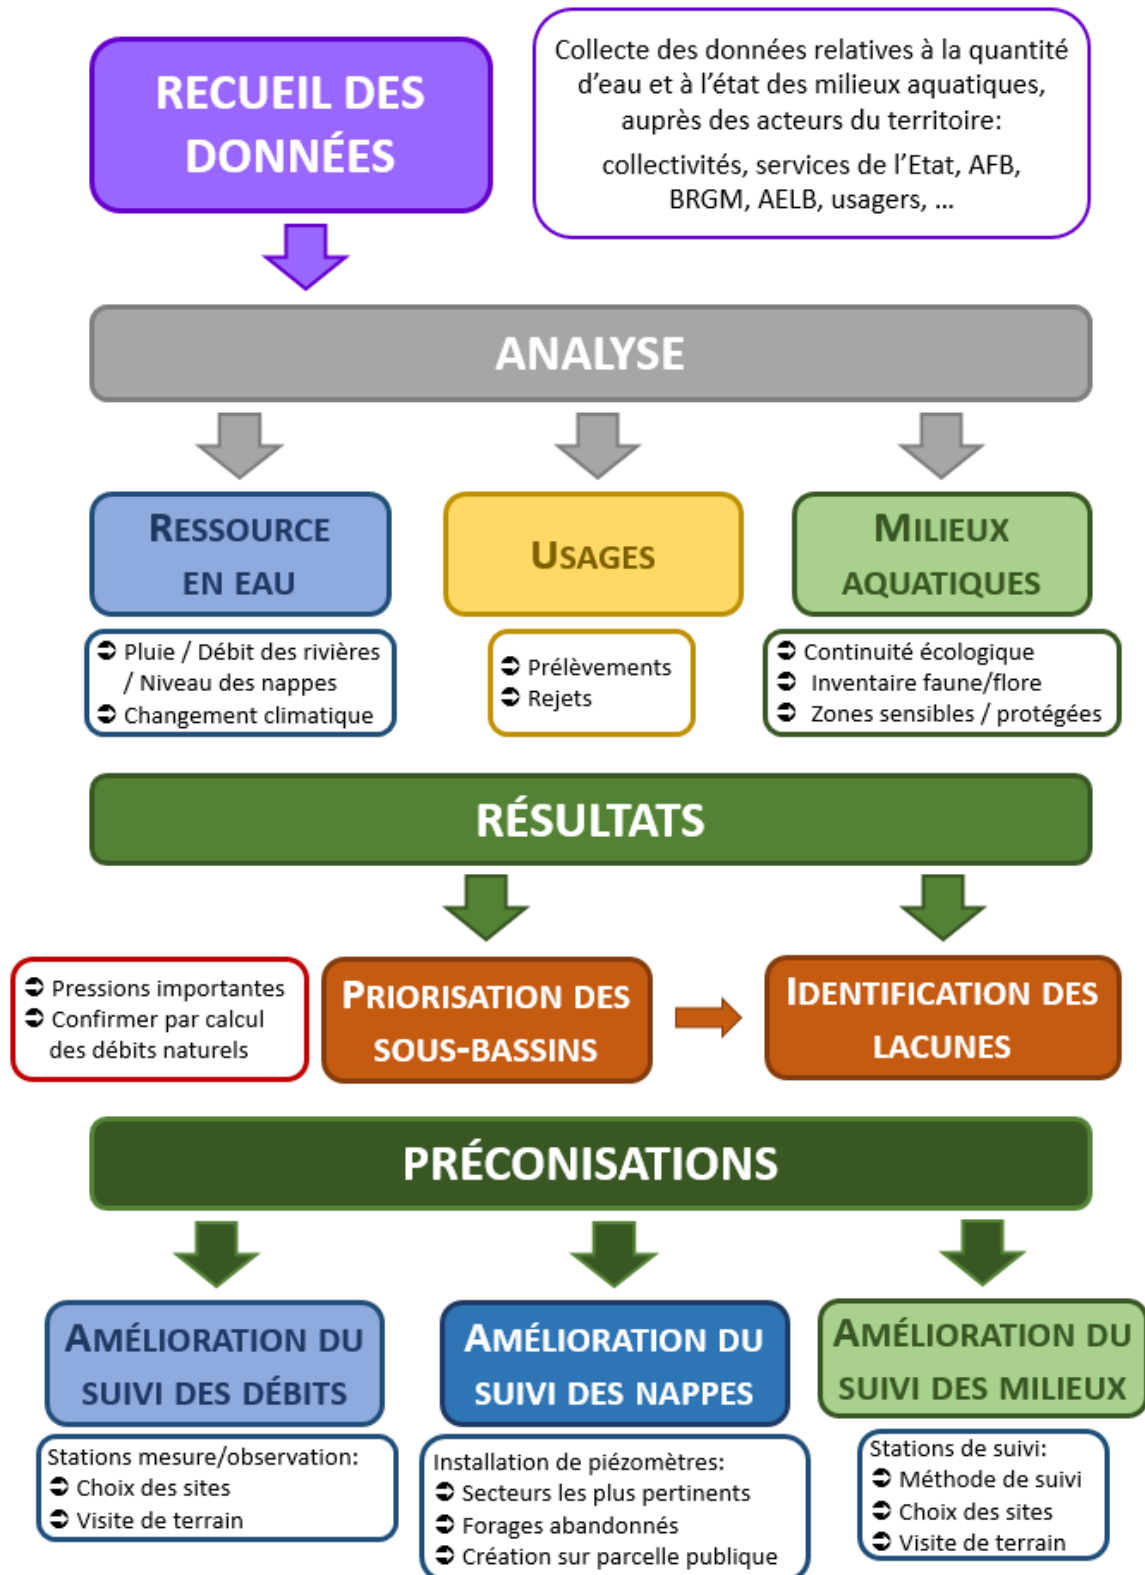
RECUEIL DES DONNÉES

Collecte des données relatives à la quantité d'eau et à l'état des milieux aquatiques, auprès des acteurs du territoire:

collectivités, services de l'Etat, AFB, BRGM, AELB, usagers, ...

ANALYSE

RESSOURCE EN EAU

➲ Pluie / Débit des rivières / Niveau des nappes
➲ Changement climatique

USAGES

➲ Prélèvements
➲ Rejets

MILIEUX AQUATIQUES

➲ Continuité écologique
➲ Inventaire faune/flore
➲ Zones sensibles / protégées

RÉSULTATS

➲ Pressions importantes
➲ Confirmer par calcul des débits naturels

PRIORISATION DES SOUS-BASSINS

IDENTIFICATION DES LACUNES

PRÉCONISATIONS

AMÉLIORATION DU SUIVI DES DÉBITS

Stations mesure/observation:
➲ Choix des sites
➲ Visite de terrain

AMÉLIORATION DU SUIVI DES NAPPES

Installation de piézomètres:
➲ Secteurs les plus pertinents
➲ Forages abandonnés
➲ Création sur parcelle publique

AMÉLIORATION DU SUIVI DES MILIEUX

Stations de suivi:
➲ Méthode de suivi
➲ Choix des sites
➲ Visite de terrain